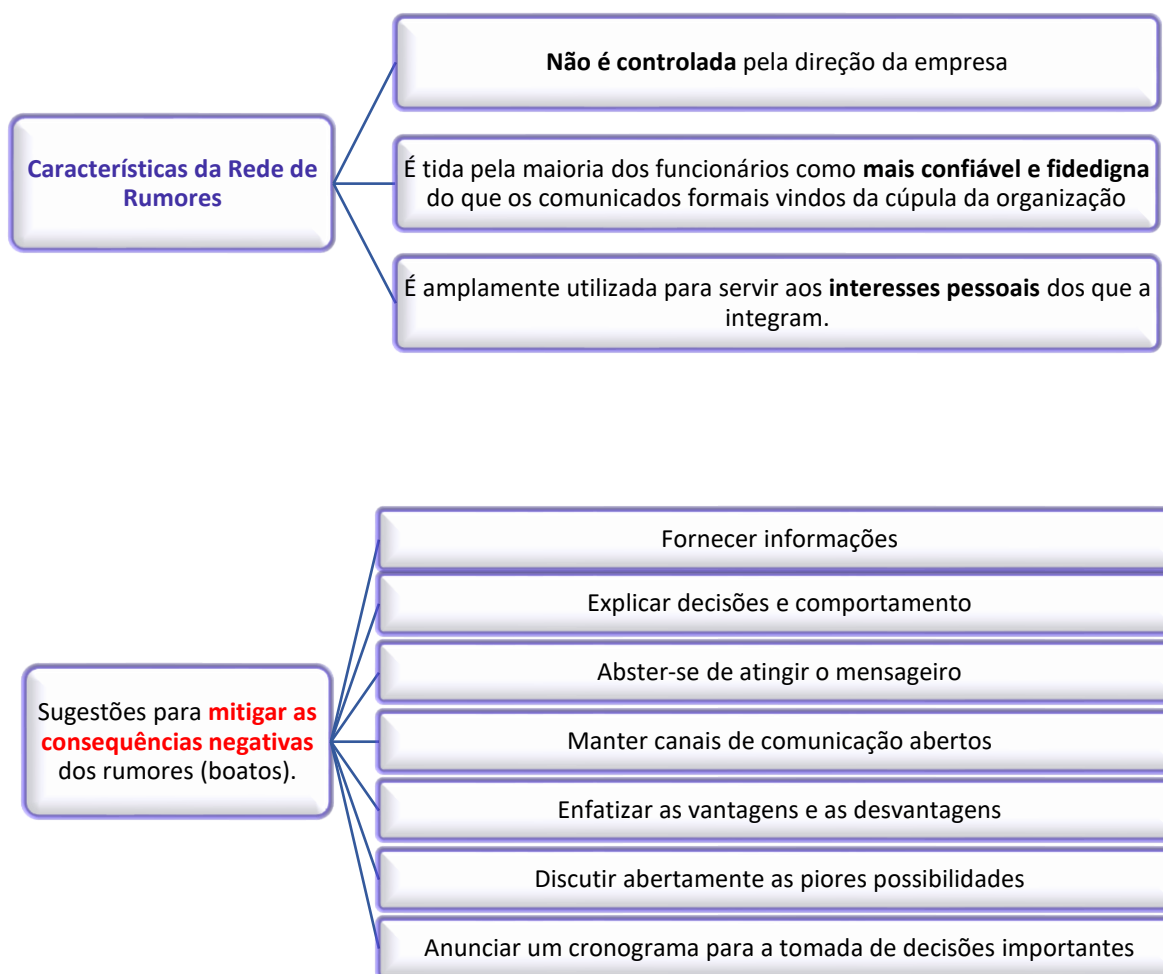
Características da Rede de Rumores

Não é controlada pela direção da empresa

É tida pela maioria dos funcionários como mais confiável e fidedigna do que os comunicados formais vindos da cúpula da organização

É amplamente utilizada para servir aos interesses pessoais dos que a integram.

Sugestões para mitigar as consequências negativas dos rumores (boatos).

Fornecer informações

Explicar decisões e comportamento

Abster-se de atingir o mensageiro

Manter canais de comunicação abertos

Enfatizar as vantagens e as desvantagens

Discutir abertamente as piores possibilidades

Anunciar um cronograma para a tomada de decisões importantes